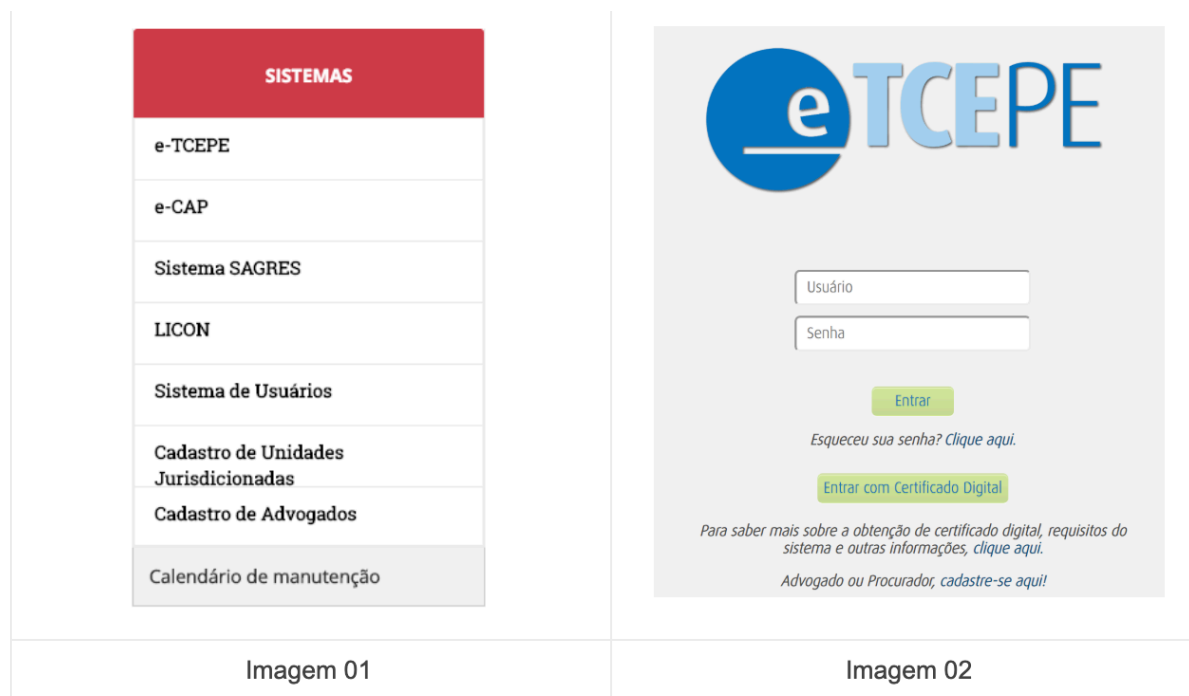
SISTEMAS

e-TCEPE

e-CAP

Sistema SAGRES

LICON

Sistema de Usuários

Cadastro de Unidades Jurisdicionadas

Cadastro de Advogados

Calendário de manutenção

eTCEPE

Usuário

Senha

Entrar

Esqueceu sua senha? Clique aqui.

Entrar com Certificado Digital

Para saber mais sobre a obtenção de certificado digital, requisitos do sistema e outras informações, clique aqui.

Advogado ou Procurador, cadastre-se aqui!

Imagem 01

Imagem 02